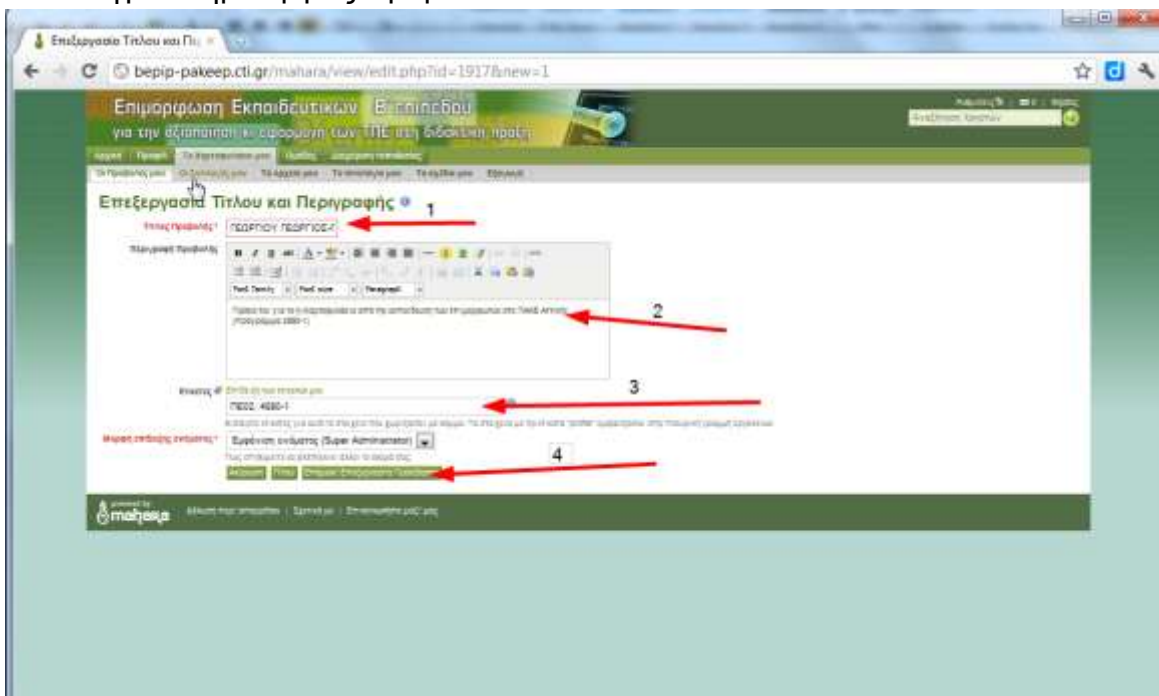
Επεξεργασία Τίτλου και Πε ×

bepip-pakeep.cti.gr/mahara/view/edit.php?id=1917&new=1

Επιμόρφωση Εκπαιδευτικών Β' επιπέδου
για την αξιοποίηση κι εφαρμογή των ΤΠΕ στη διδακτική πράξη

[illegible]

Επεξεργασία Τίτλου και Περιγραφής

1

Τίτλος Προβολής* ΓΕΩΡΓΙΟΥ ΓΕΩΡΓΙΟΣ-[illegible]

Περιγραφή Προβολής

2

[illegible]

Ετικέτες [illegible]

3

ΠΕ02: 4080-1

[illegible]

Μορφή επιδειξης ονόματος* Εμφάνιση ονόματος (Super Administrator)

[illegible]

4

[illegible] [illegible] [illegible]

mahara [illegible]